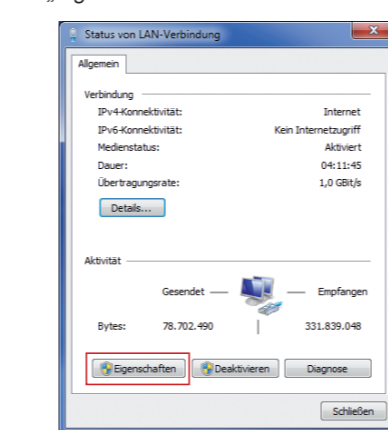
„g

Status von LAN-Verbindung

Allgemein

Verbindung

IPv4-Konnektivität: Internet

IPv6-Konnektivität: Kein Internetzugriff

Medienstatus: Aktiviert

Dauer: 04:11:45

Übertragungsrate: 1,0 GBit/s

Details...

Aktivität

Gesendet — Empfangen

Bytes: 78.702.490 | 331.839.048

Eigenschaften

Deaktivieren

Diagnose

Schließen